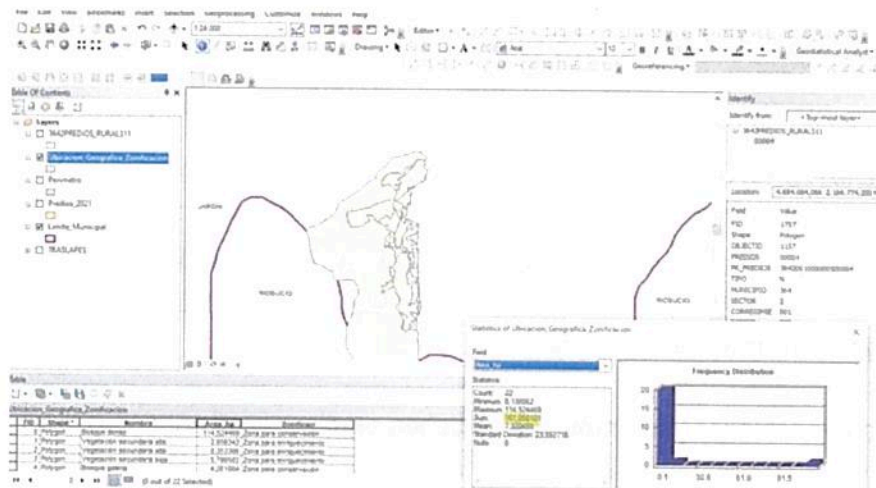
File Edit View Bookmarks Insert Selection Geoprocessing Customize Windows Help

1:24.000

Editor

Drawing

Geostatistical Analyst

Georeferencing

Table Of Contents

Layers

9642PREDIOS_RURAL111

Ubicacion_Geografica_Zonificacion

Perimetro

Predios_2021

Limite_Municipal

TRASLAPES

Identify

Identify from: <Top-most layer>

9642PREDIOS_RURAL111

00004

Location: 4.694.084,066 2.104.776,201

| Field | Value |
|---|---|
| FID | 1757 |
| Shape | Polygon |
| OBJECTID | 1157 |
| PREDIOS | 00004 |
| NK_PREDIOS | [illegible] |
| TIPO | N |
| MUNICIPIO | 964 |
| SECTOR | 2 |
| CORREGIMIE | 001 |

Statistics of Ubicacion_Geografica_Zonificacion

Field

Area_ha

Statistics

Count: 22
Minimum: 0.138662
Maximum: 114.524469
Sum: 161.952101
Mean: 7.325459
Standard Deviation: 23.592716
Nulls: 0

Frequency Distribution

20
15
10
5
0

0.1 30.6 61.0 91.5

Table

Ubicacion_Geografica_Zonificacion

| FID | Shape * | Nombre | Area_ha | Zonificac |
|---|---|---|---|---|
| 0 | Polygon | Bosque denso | 114,524469 | Zona para conservacion |
| 1 | Polygon | Vegetacion secundaria alta | 3,918343 | Zona para enriquecimiento |
| 2 | Polygon | Vegetacion secundaria alta | 0,312366 | Zona para enriquecimiento |
| 3 | Polygon | Vegetacion secundaria baja | 3,798043 | Zona para enriquecimiento |
| 4 | Polygon | Bosque galeria | 4,261664 | Zona para conservacion |

(0 out of 22 Selected)